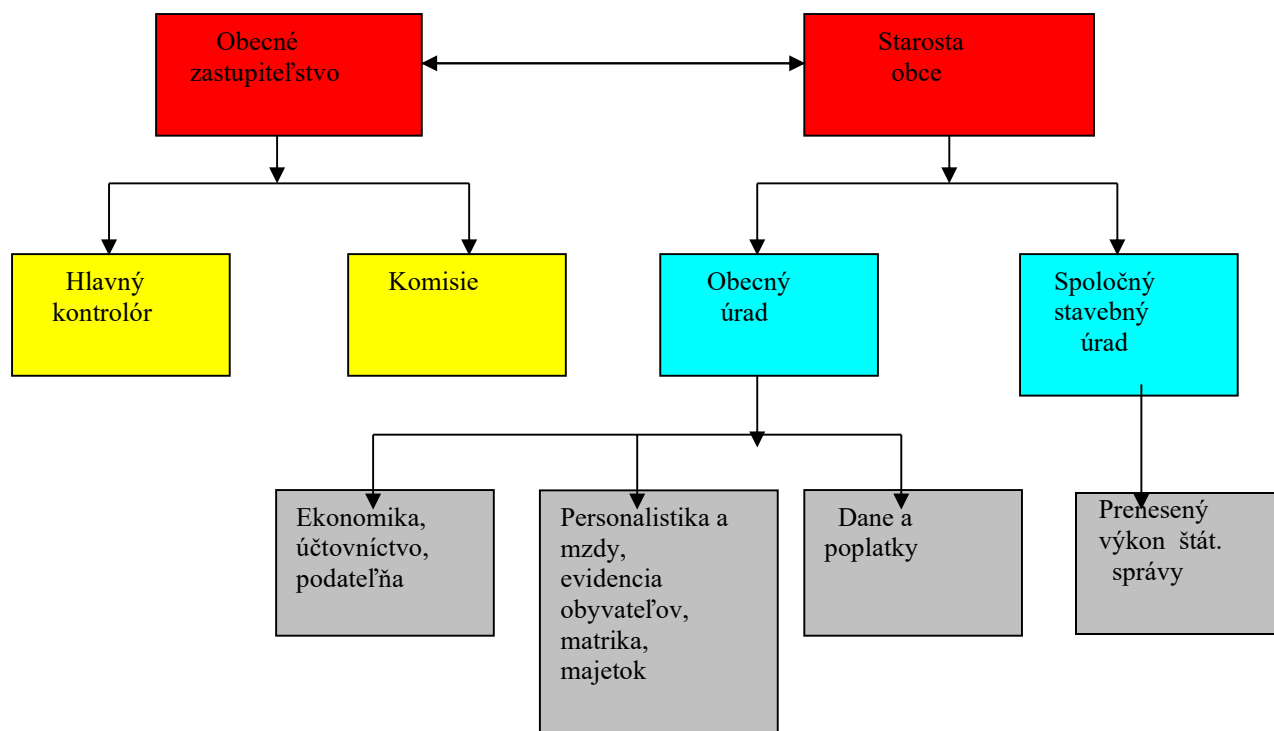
Obecné zastupiteľstvo

Starosta obce

Hlavný kontrolór

Komisie

Obecný úrad

Spoločný stavebný úrad

Ekonomika, účtovníctvo, podateľňa

Personalistika a mzdy, evidencia obyvateľov, matrika, majetok

Dane a poplatky

Prenesený výkon štát. správy